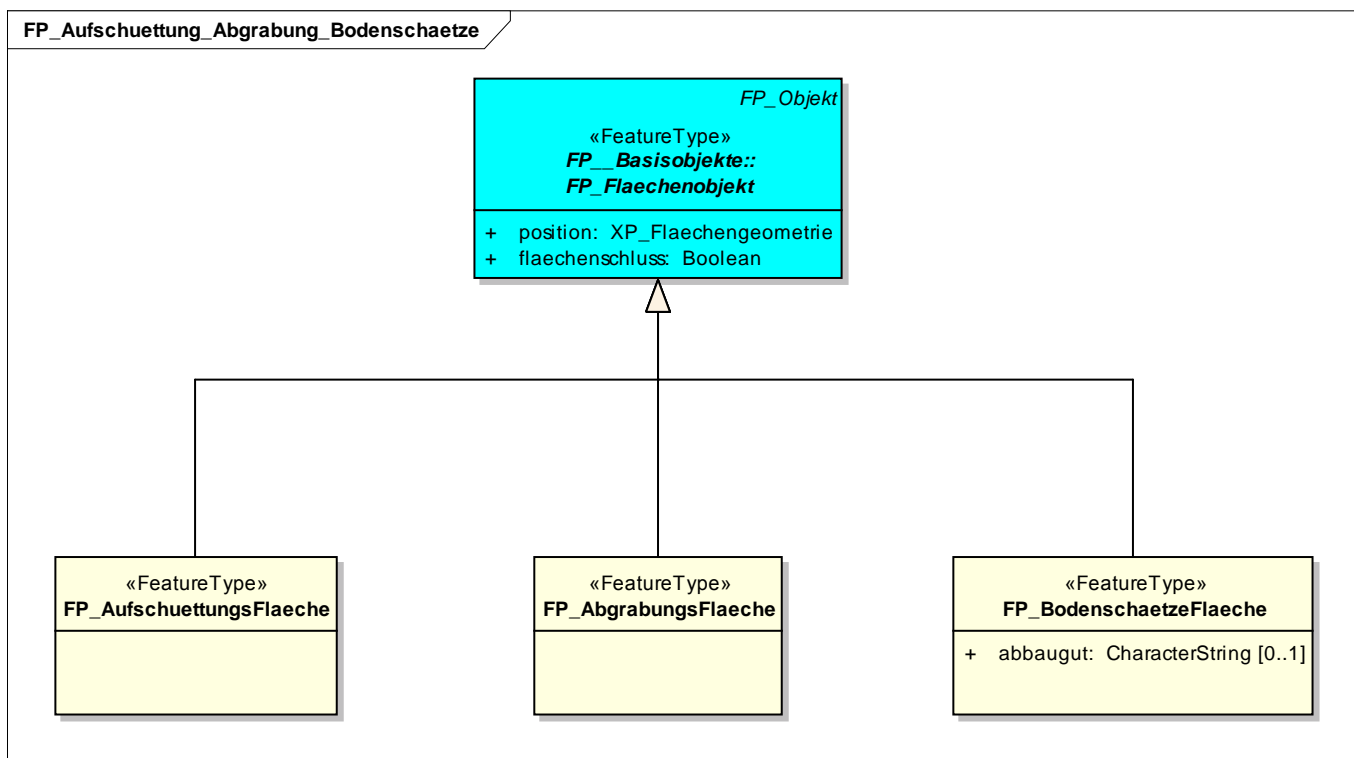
FP_Aufschuettung_Abgrabung_Bodenschaetze

FP_Objekt

«FeatureType»
FP_\_Basisobjekte::
FP_Flaechenobjekt

+ position: XP_Flaechengeometrie
+ flaechenschluss: Boolean

«FeatureType»
FP_AufschuettungsFlaeche

«FeatureType»
FP_AbgrabungsFlaeche

«FeatureType»
FP_BodenschaetzeFlaeche

+ abbaugut: CharacterString [0..1]